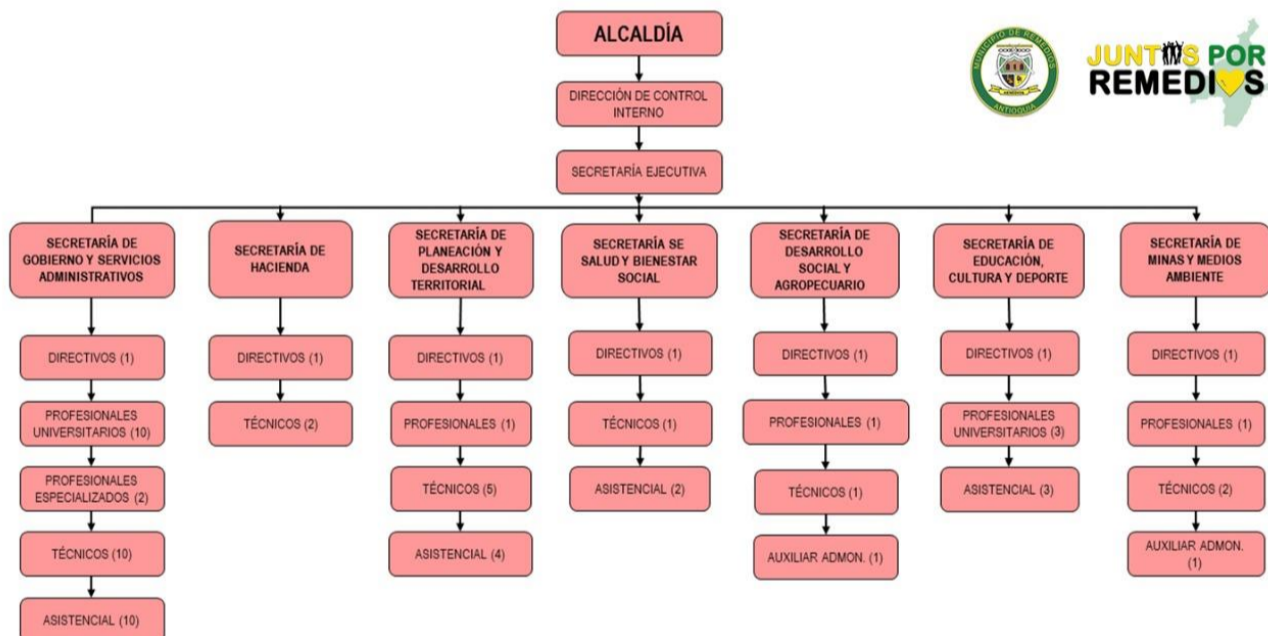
ALCALDÍA

MUNICIPIO DE REMEDIOS
ANTIOQUIA

JUNTOS POR REMEDIOS

DIRECCIÓN DE CONTROL INTERNO

SECRETARÍA EJECUTIVA

SECRETARÍA DE GOBIERNO Y SERVICIOS ADMINISTRATIVOS

DIRECTIVOS (1)

PROFESIONALES UNIVERSITARIOS (10)

PROFESIONALES ESPECIALIZADOS (2)

TÉCNICOS (10)

ASISTENCIAL (10)

SECRETARÍA DE HACIENDA

DIRECTIVOS (1)

TÉCNICOS (2)

SECRETARÍA DE PLANEACIÓN Y DESARROLLO TERRITORIAL

DIRECTIVOS (1)

PROFESIONALES (1)

TÉCNICOS (5)

ASISTENCIAL (4)

SECRETARÍA SE SALUD Y BIENESTAR SOCIAL

DIRECTIVOS (1)

TÉCNICOS (1)

ASISTENCIAL (2)

SECRETARÍA DE DESARROLLO SOCIAL Y AGROPECUARIO

DIRECTIVOS (1)

PROFESIONALES (1)

TÉCNICOS (1)

AUXILIAR ADMON. (1)

SECRETARÍA DE EDUCACIÓN, CULTURA Y DEPORTE

DIRECTIVOS (1)

PROFESIONALES UNIVERSITARIOS (3)

ASISTENCIAL (3)

SECRETARÍA DE MINAS Y MEDIOS AMBIENTE

DIRECTIVOS (1)

PROFESIONALES (1)

TÉCNICOS (2)

AUXILIAR ADMON. (1)